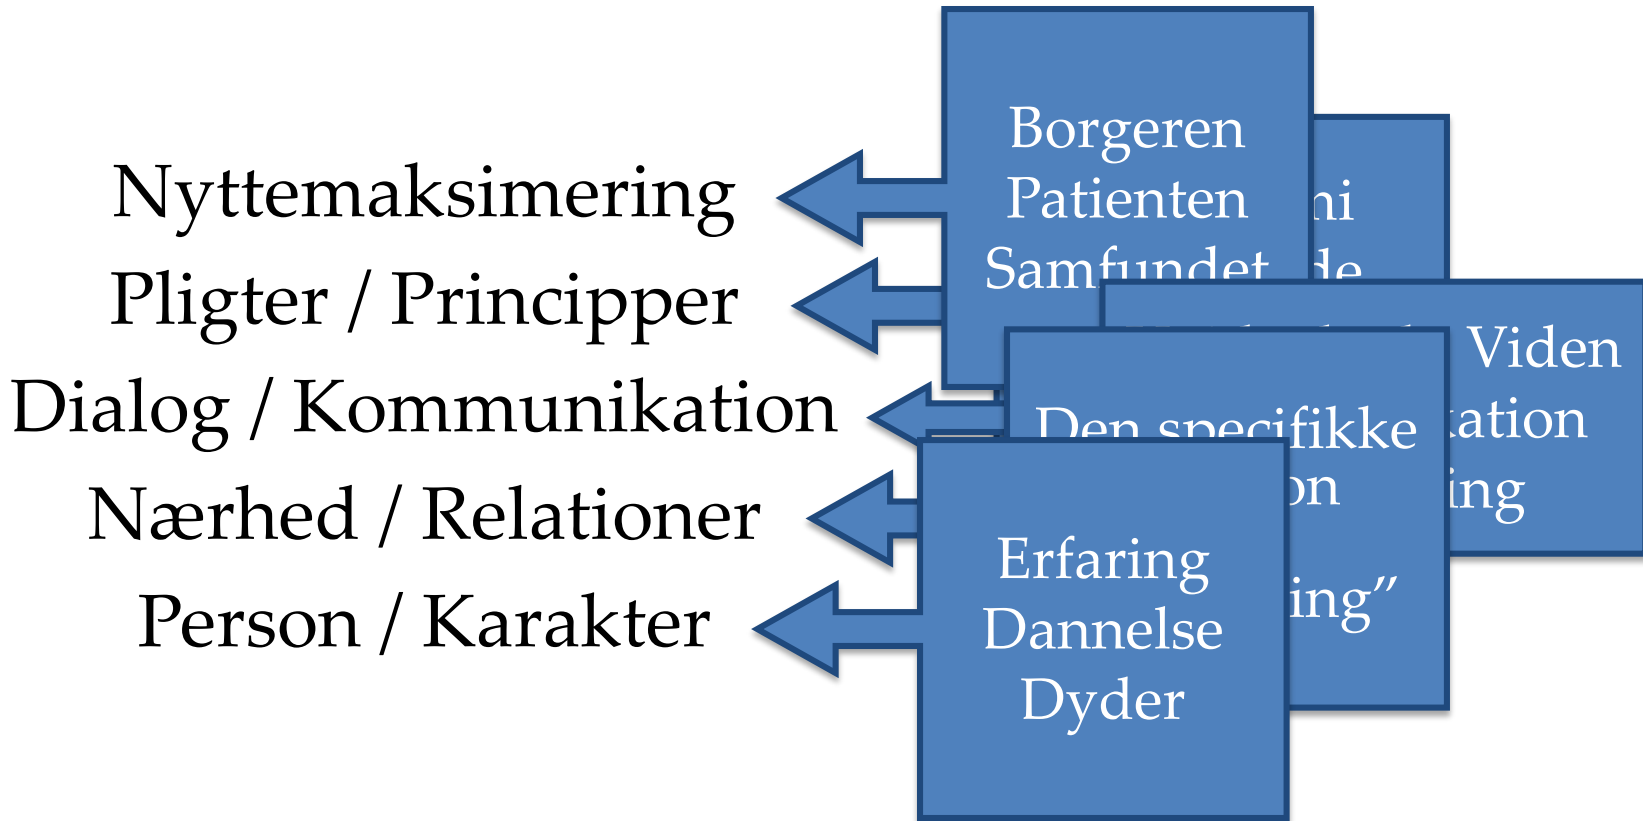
Nyttemaksimering
Pligter / Principper
Dialog / Kommunikation
Nærhed / Relationer
Person / Karakter

Borgeren
Patienten
Samfundet

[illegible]ni
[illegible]de

Viden
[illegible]ation
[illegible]ing

Den specifikke
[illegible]on
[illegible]ing”

Erfaring
Dannelse
Dyder